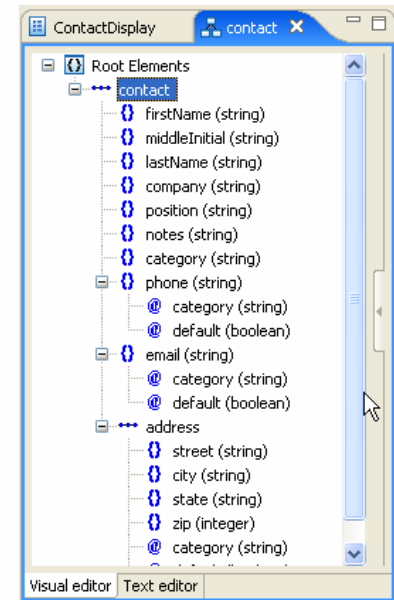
ContactDisplay contact ✕

Root Elements
contact
firstName (string)
middleInitial (string)
lastName (string)
company (string)
position (string)
notes (string)
category (string)
phone (string)
category (string)
default (boolean)
email (string)
category (string)
default (boolean)
address
street (string)
city (string)
state (string)
zip (integer)
category (string)
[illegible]

Visual editor Text editor